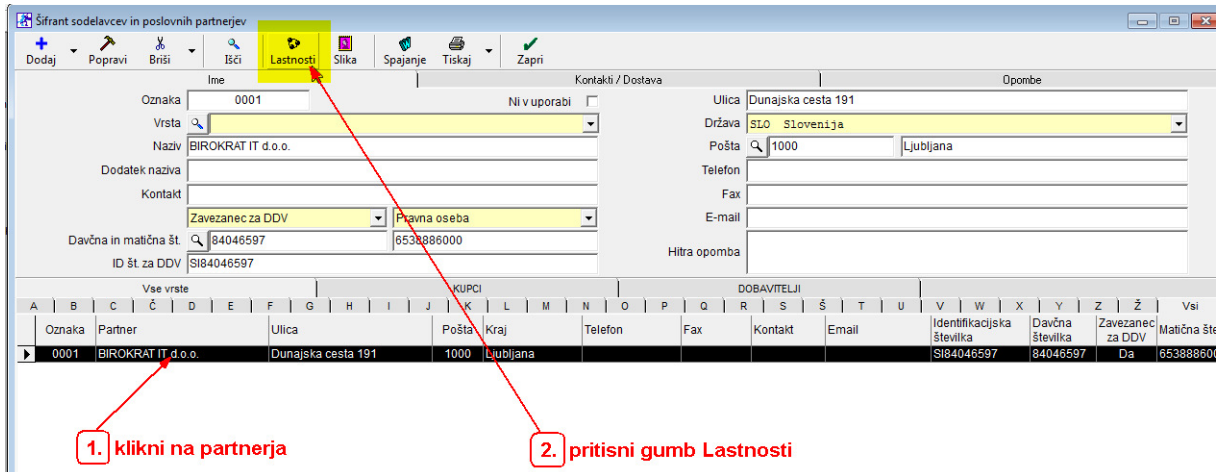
Šifrant sodelavcev in poslovnih partnerjev

Dodaj Popravi Briši Išči Lastnosti Slika Spajanje Tiskaj Zapri

Ime | Kontakti / Dostava | Opombe

Oznaka 0001
Ni v uporabi
Vrsta
Naziv BIROKRAT IT d.o.o.
Dodatek naziva
Kontakt
Zavezanec za DDV
Pravna oseba
Davčna in matična št. 84046597 6538886000
ID št. za DDV SI84046597

Ulica Dunajska cesta 191
Država SLO Slovenija
Pošta 1000 Ljubljana
Telefon
Fax
E-mail
Hitra opomba

Vse vrste | KUPCI | DOBAVITELJI

A B C Č D E F G H I J K L M N O P R S Š T U V W X Y Z Ž Vsi

| Oznaka | Partner | Ulica | Pošta | Kraj | Telefon | Fax | Kontakt | Email | Identifikacijska številka | Davčna številka | Zavezanec za DDV | Matična št |
|---|---|---|---|---|---|---|---|---|---|---|---|---|
| 0001 | BIROKRAT IT d.o.o. | Dunajska cesta 191 | 1000 | Ljubljana | | | | | SI84046597 | 84046597 | Da | 65388860 |

1. klikni na partnerja

2. pritisni gumb Lastnosti